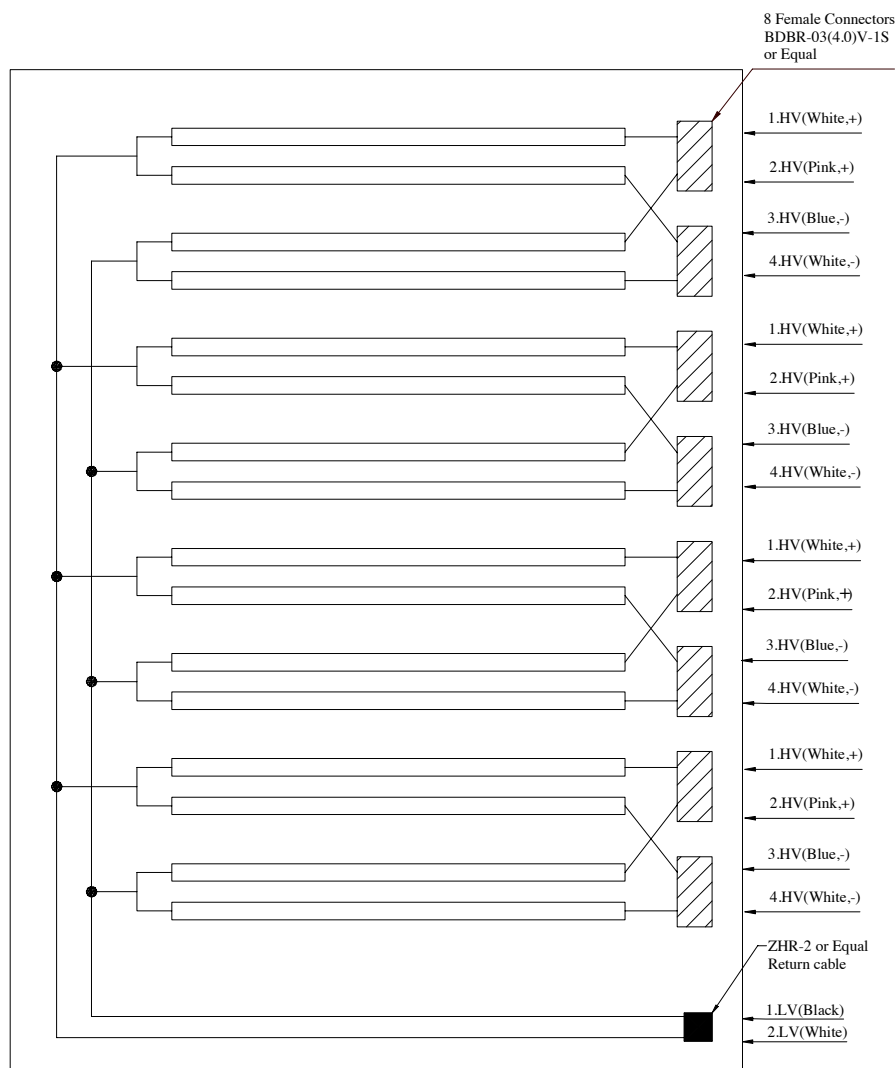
8 Female Connectors
BDBR-03(4.0)V-1S
or Equal

1.HV(White,+)
2.HV(Pink,+)
3.HV(Blue,-)
4.HV(White,-)

1.HV(White,+)
2.HV(Pink,+)
3.HV(Blue,-)
4.HV(White,-)

1.HV(White,+)
2.HV(Pink,+)
3.HV(Blue,-)
4.HV(White,-)

1.HV(White,+)
2.HV(Pink,+)
3.HV(Blue,-)
4.HV(White,-)

ZHR-2 or Equal
Return cable

1.LV(Black)
2.LV(White)